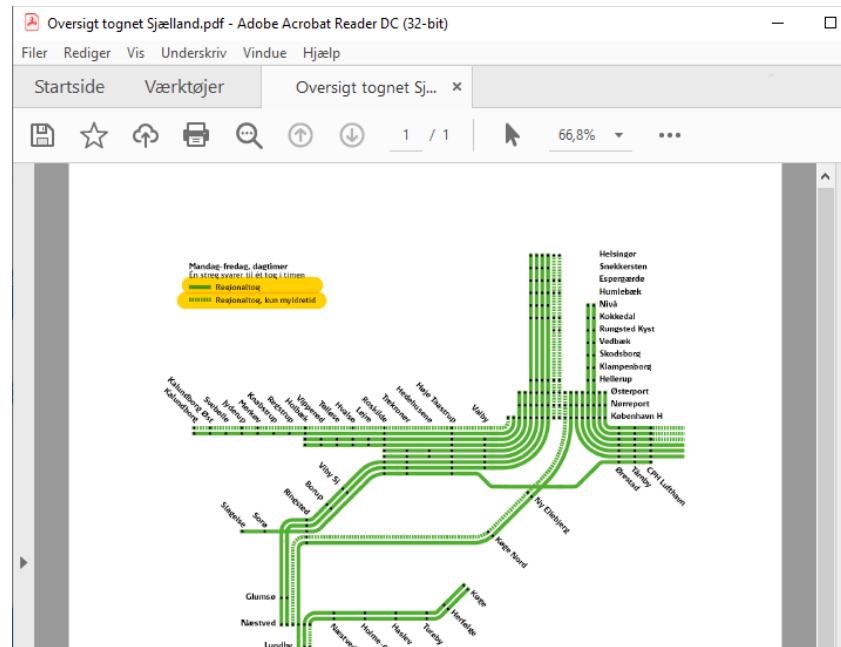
Oversigt tognet Sjælland.pdf - Adobe Acrobat Reader DC (32-bit)

Filer Rediger Vis Underskriv Vindue Hjælp

Startside Værktøjer Oversigt tognet Sj... ×

1 / 1 66,8%

Mandag-fredag, dagtimer
En streg svarer til ét tog i timen
Regionaltog
Regionaltog, kun myldretid

Helsingør
Snekkersten
Espergærde
Humlebæk
Nivå
Kokkedal
Rungsted Kyst
Vedbæk
Skodsborg
Klampenborg
Hellerup
Østerport
Nørreport
København H

Kalundborg
Kalundborg Øst
Svebølle
Jyderup
Mørkøv
Regstrup
Knabstrup
Holbæk
Vipperød
Tølløse
Hvalsø
Lejre
Roskilde
Trekroner
Hedehusene
Høje Taastrup
Valby

Tårnby
Ørestad
CPH Lufthavn

Viby Sj
Borup
Ringsted
Ny Ellebjerg
Køge Nord

Slagelse
Sorø

Glumsø
Næstved
Lundby
Næstved
Holme-Olstrup
Haslev
Tureby
Herfølge
Køge